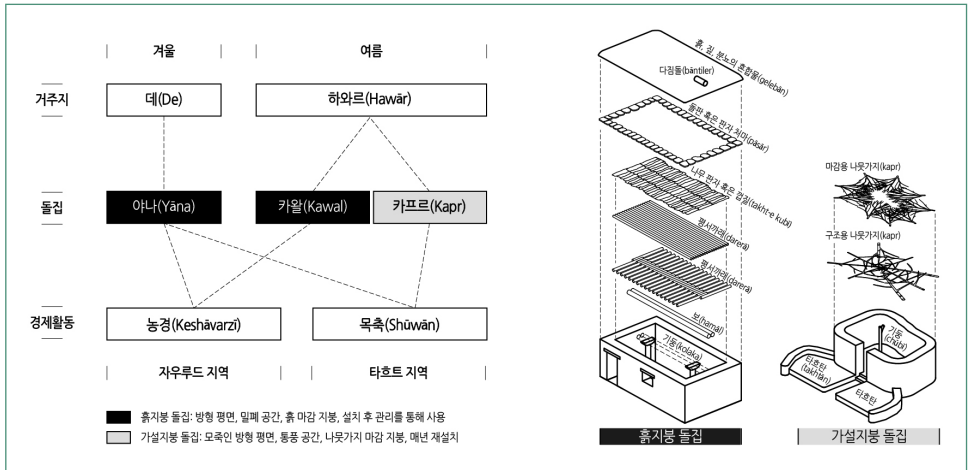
겨울 | 여름

거주지 | 데(De) | 하와르(Hawār)

돌집 | 야나(Yāna) | 카왈(Kawal) | 카프르(Kapr)

경제활동 | 농경(Keshāvarzī) | 목축(Shūwān)

자우루드 지역 | 타흐트 지역

흙지붕 돌집: 방형 평면, 밀폐 공간, 흙 마감 지붕, 설치 후 관리를 통해 사용

가설지붕 돌집: 모죽인 방형 평면, 통풍 공간, 나뭇가지 마감 지붕, 매년 재설치

흙, 짚, 분뇨의 혼합물(gelebān)

다짐돌(bāntiler)

돌판 혹은 판자 처마(pāsār)

나무 판자 혹은 껍질(takht-e kubi)

평서까래(darerā)

평서까래(darerā)

보(hamāl)

기둥(kolaka)

마감용 나뭇가지(kapr)

구조용 나뭇가지(kapr)

기둥(chabi)

타흐탄(takhtān)

타흐탄

흙지붕 돌집

가설지붕 돌집